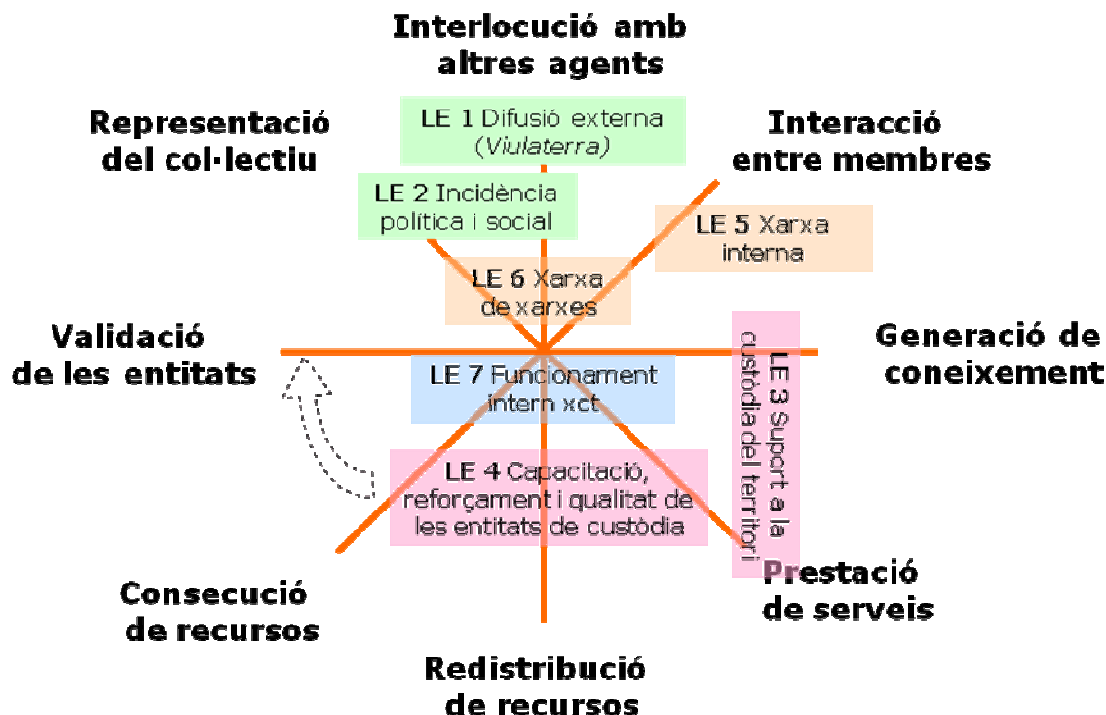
Interlocució amb altres agents

Representació del col·lectiu

LE 1 Difusió externa (*Viulaterra*)

Interacció entre membres

LE 2 Incidència política i social

LE 5 Xarxa interna

LE 6 Xarxa de xarxes

Validació de les entitats

Generació de coneixement

LE 3 Suport a la custòdia del territori

LE 7 Funcionament intern xct

LE 4 Capacitació, reforçament i qualitat de les entitats de custòdia

Consecució de recursos

Prestació de serveis

Redistribució de recursos